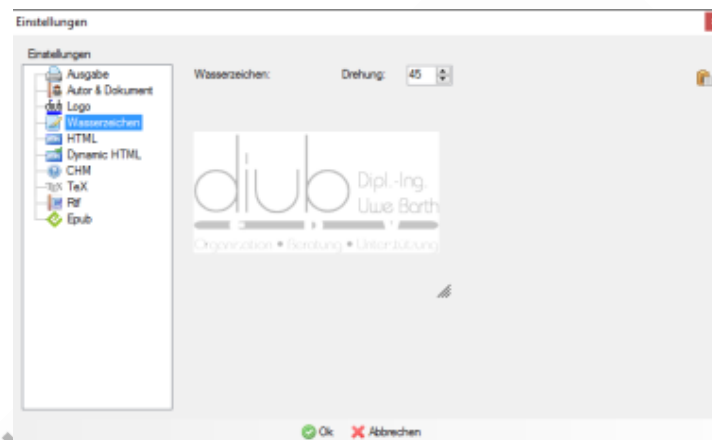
Einstellungen

Einstellungen

Ausgabe
Autor & Dokument
Logo
Wasserzeichen
HTML
Dynamic HTML
CHM
TeX
Rtf
Epub

Wasserzeichen:

Drehung: 45

diub Dipl.-Ing. Uwe Barth

Organisation • Beratung • Unterstützung

Ok Abbrechen